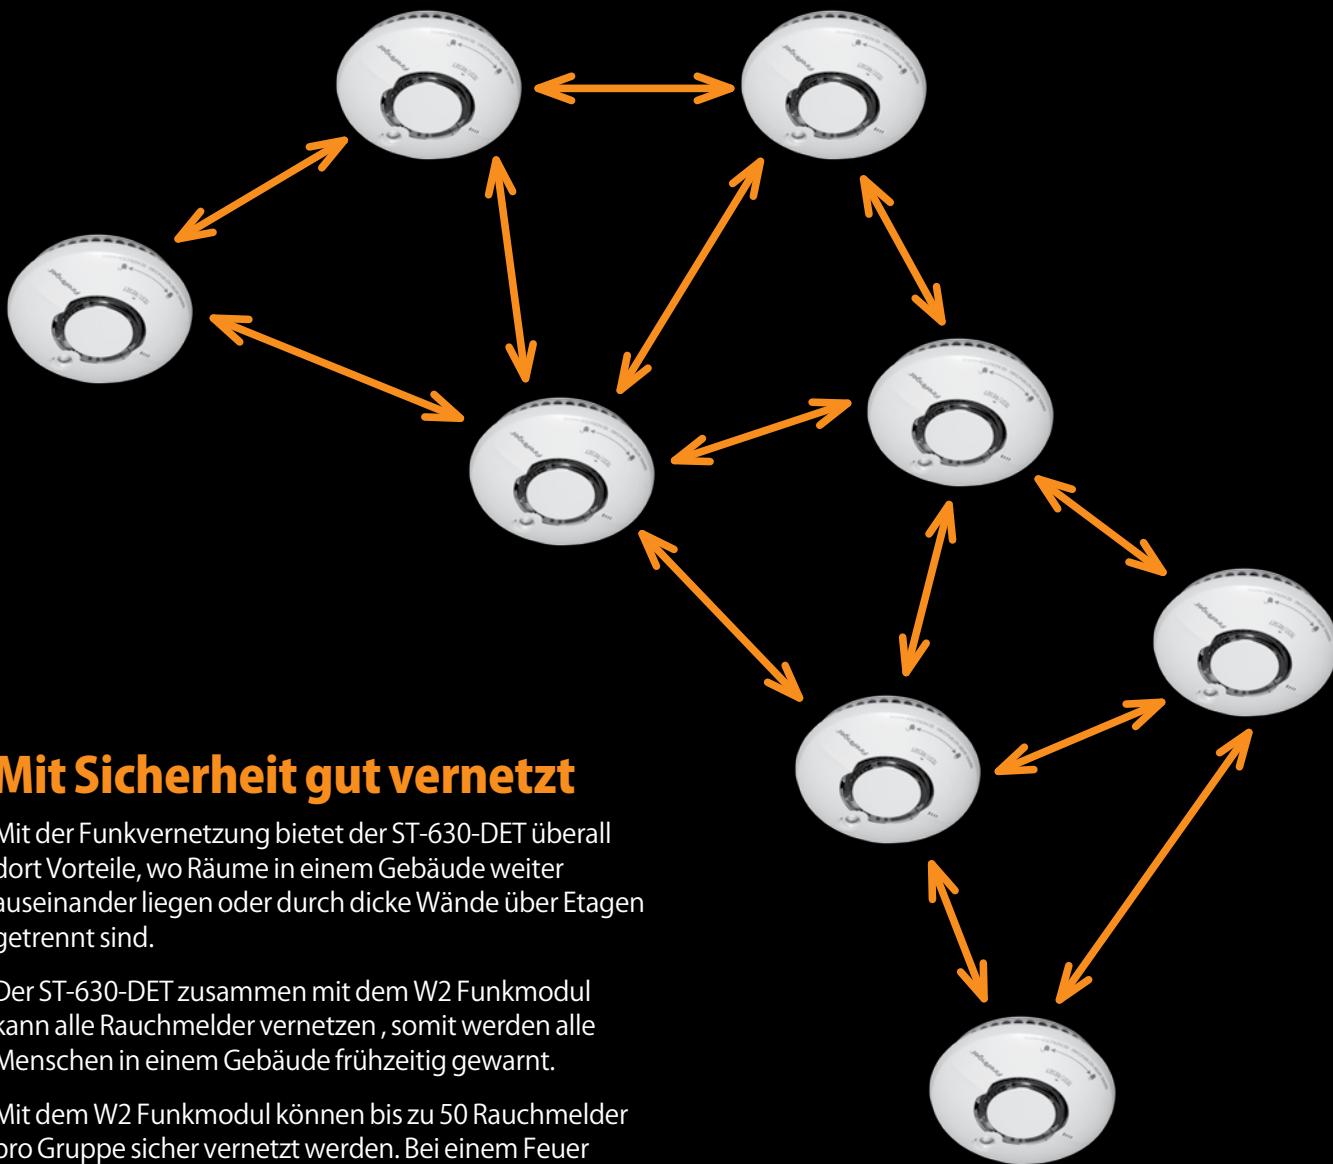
Mit Sicherheit gut vernetzt

Mit der Funkvernetzung bietet der ST-630-DET überall dort Vorteile, wo Räume in einem Gebäude weiter auseinander liegen oder durch dicke Wände über Etagen getrennt sind.

Der ST-630-DET zusammen mit dem W2 Funkmodul kann alle Rauchmelder vernetzen , somit werden alle Menschen in einem Gebäude frühzeitig gewarnt.

Mit dem W2 Funkmodul können bis zu 50 Rauchmelder pro Gruppe sicher vernetzt werden. Bei einem Feuer